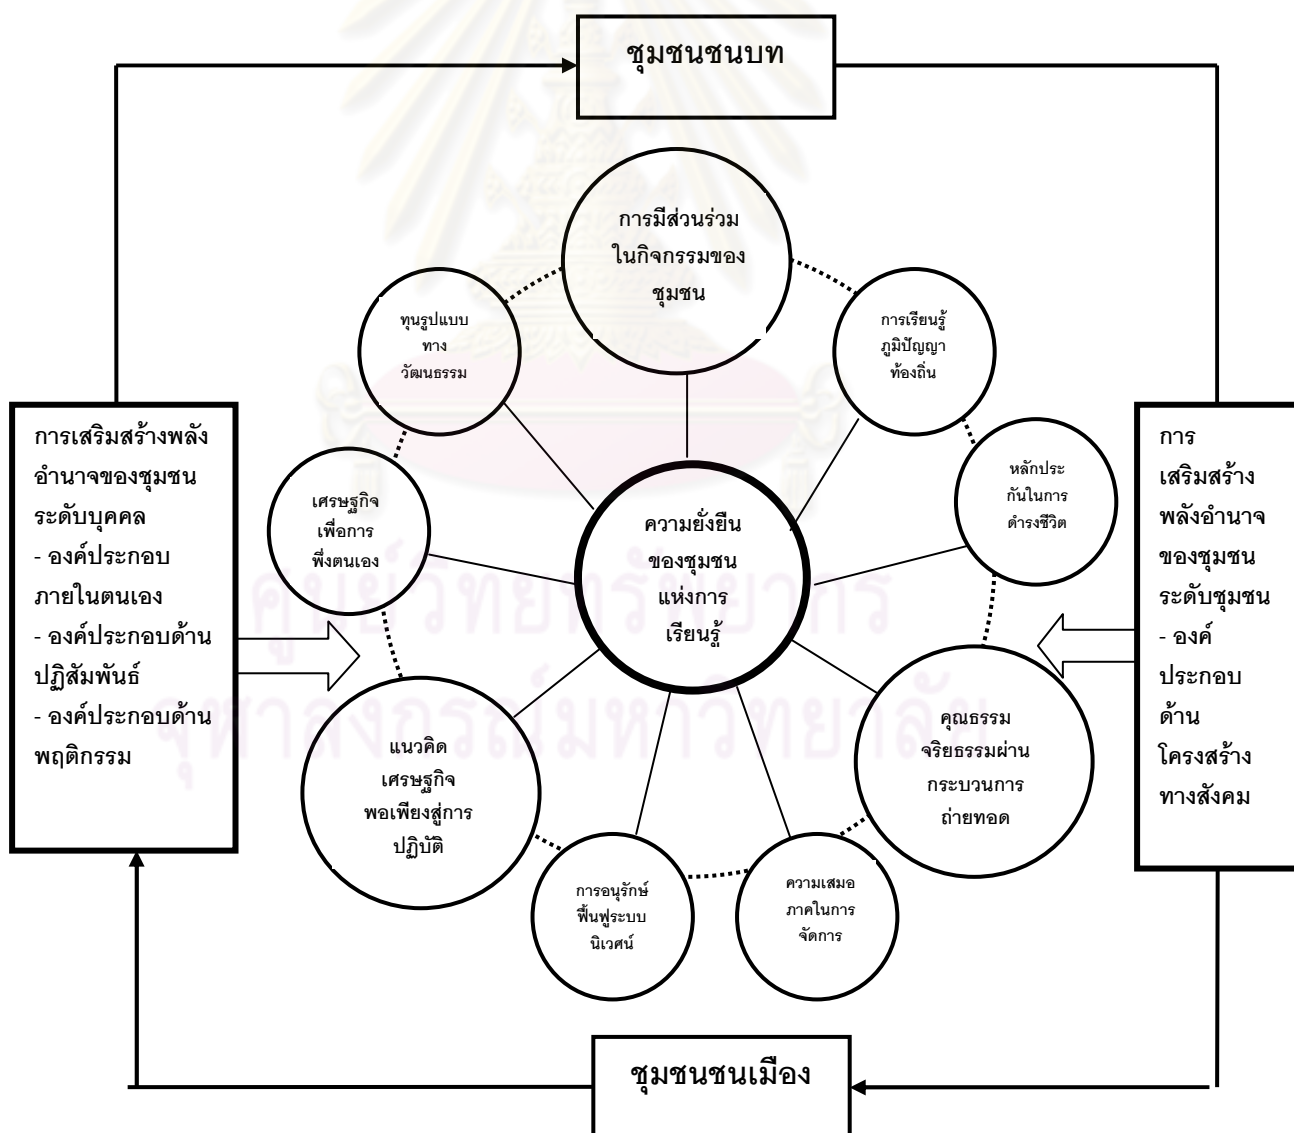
ชุมชนชนบท

การมีส่วนร่วมในกิจกรรมของชุมชน

ทุนรูปแบบทางวัฒนธรรม

การเรียนรู้ภูมิปัญญาท้องถิ่น

การเสริมสร้างพลังอำนาจของชุมชนระดับบุคคล
- องค์ประกอบภายในตนเอง
- องค์ประกอบด้านปฏิสัมพันธ์
- องค์ประกอบด้านพฤติกรรม

เศรษฐกิจเพื่อการพึ่งตนเอง

ความยั่งยืนของชุมชนแห่งการเรียนรู้

หลักประกันในการดำรงชีวิต

การเสริมสร้างพลังอำนาจของชุมชนระดับชุมชน
- องค์ประกอบด้านโครงสร้างทางสังคม

แนวคิดเศรษฐกิจพอเพียงสู่การปฏิบัติ

คุณธรรมจริยธรรมผ่านกระบวนการถ่ายทอด

การอนุรักษ์ฟื้นฟูระบบนิเวศน์

ความเสมอภาคในการจัดการ

ชุมชนชนเมือง

ศูนย์วิทยทรัพยากร
จุฬาลงกรณ์มหาวิทยาลัย